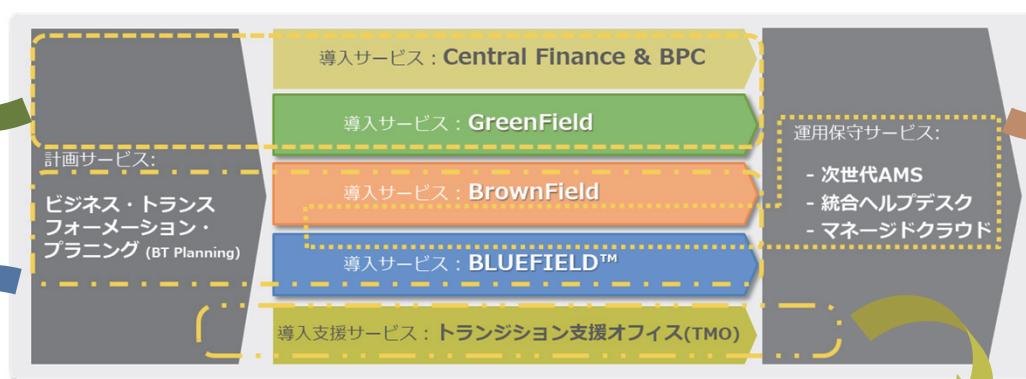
導入サービス：Central Finance & BPC

導入サービス：GreenField

導入サービス：BrownField

導入サービス：BLUEFIELD™

導入支援サービス：トランジション支援オフィス(TMO)

計画サービス:

ビジネス・トランスフォーメーション・プラニング (BT Planning)

運用保守サービス:

- 次世代AMS
- 統合ヘルプデスク
- マネージドクラウド